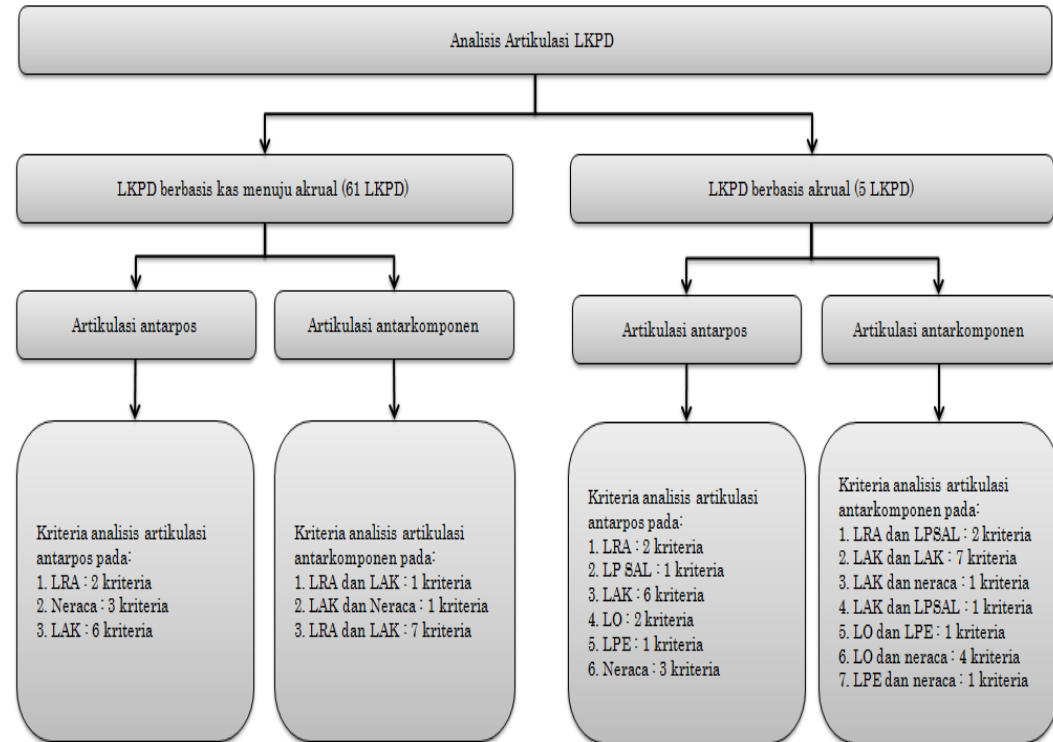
Analisis Artikulasi LKPD

LKPD berbasis kas menuju akrual (61 LKPD)

LKPD berbasis akrual (5 LKPD)

Artikulasi antarpos

Artikulasi antarkomponen

Artikulasi antarpos

Artikulasi antarkomponen

Kriteria analisis artikulasi antarpos pada:
1. LRA : 2 kriteria
2. Neraca : 3 kriteria
3. LAK : 6 kriteria

Kriteria analisis artikulasi antarkomponen pada:
1. LRA dan LAK : 1 kriteria
2. LAK dan Neraca : 1 kriteria
3. LRA dan LAK : 7 kriteria

Kriteria analisis artikulasi antarpos pada:
1. LRA : 2 kriteria
2. LP SAL : 1 kriteria
3. LAK : 6 kriteria
4. LO : 2 kriteria
5. LPE : 1 kriteria
6. Neraca : 3 kriteria

Kriteria analisis artikulasi antarkomponen pada:
1. LRA dan LPSAL : 2 kriteria
2. LAK dan LAK : 7 kriteria
3. LAK dan neraca : 1 kriteria
4. LAK dan LPSAL : 1 kriteria
5. LO dan LPE : 1 kriteria
6. LO dan neraca : 4 kriteria
7. LPE dan neraca : 1 kriteria